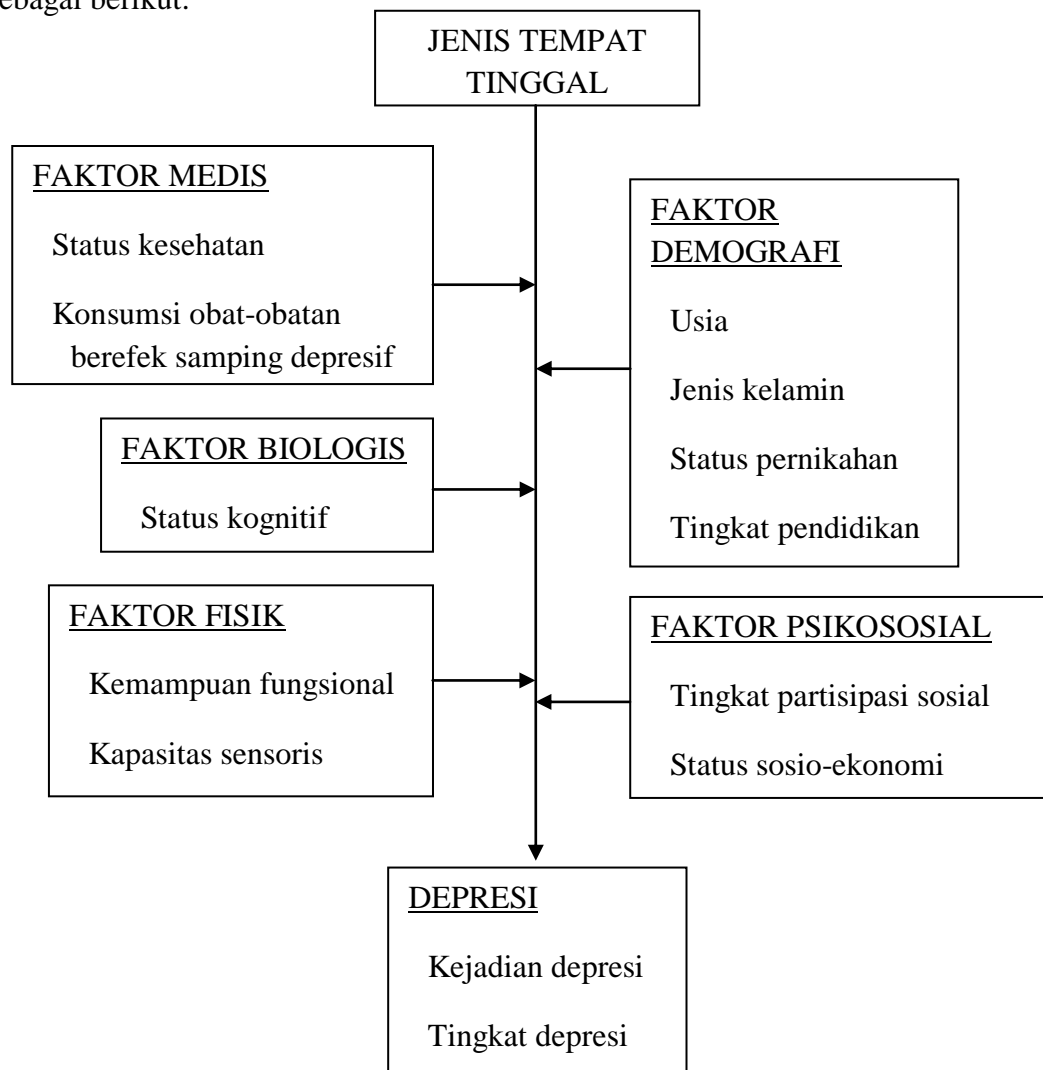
ebagai berikut.

JENIS TEMPAT TINGGAL

FAKTOR MEDIS

Status kesehatan

Konsumsi obat-obatan berefek samping depresif

FAKTOR DEMOGRAFI

Usia

Jenis kelamin

Status pernikahan

Tingkat pendidikan

FAKTOR BIOLOGIS

Status kognitif

FAKTOR FISIK

Kemampuan fungsional

Kapasitas sensoris

FAKTOR PSIKOSOSIAL

Tingkat partisipasi sosial

Status sosio-ekonomi

DEPRESI

Kejadian depresi

Tingkat depresi